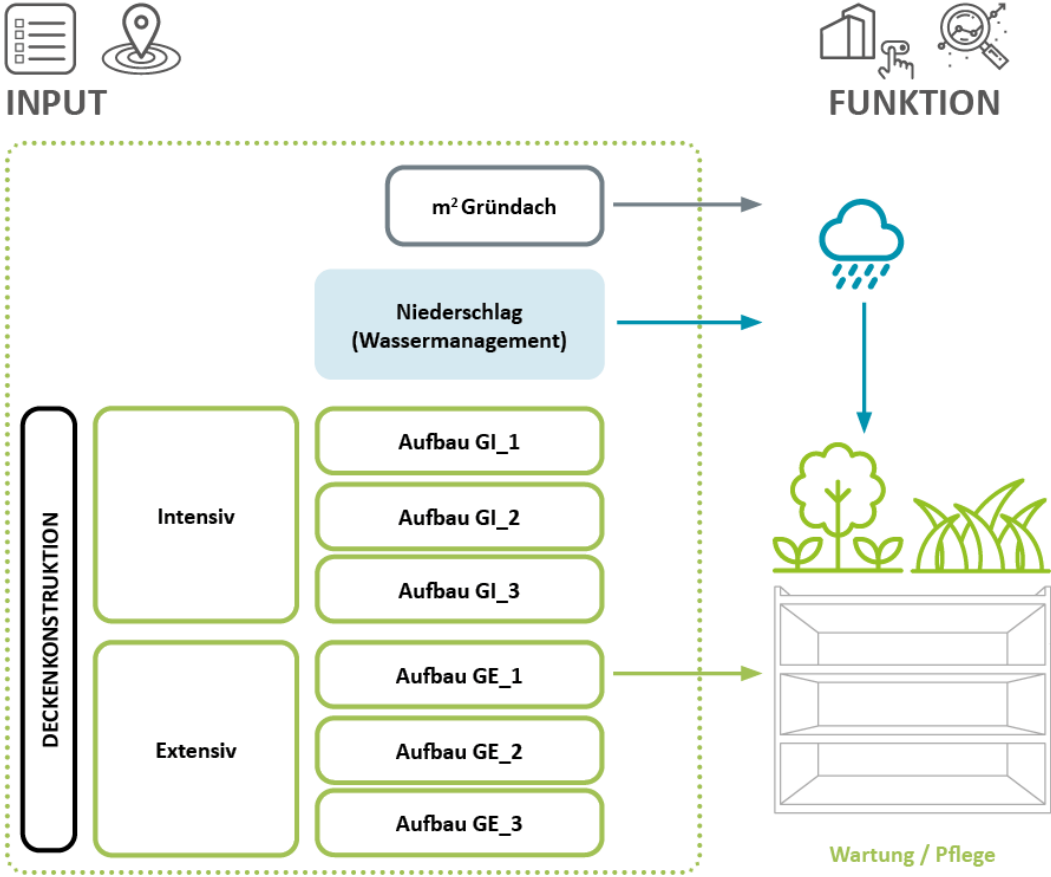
INPUT

FUNKTION

m$^2$ Gründach

Niederschlag (Wassermanagement)

DECKENKONSTRUKTION

Intensiv

Aufbau GI_1

Aufbau GI_2

Aufbau GI_3

Extensiv

Aufbau GE_1

Aufbau GE_2

Aufbau GE_3

Wartung / Pflege